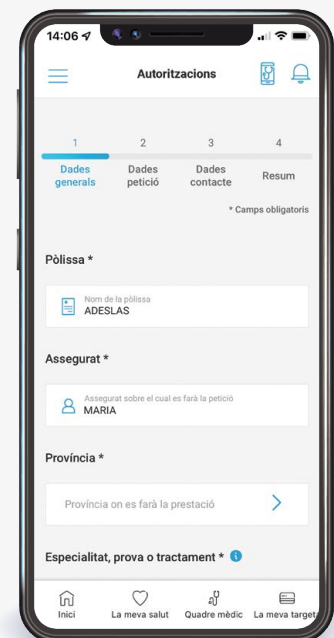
14:06

Autoritzacions

1 Dades generals

2 Dades petició

3 Dades contacte

4 Resum

* Camps obligatoris

Pòlissa *

Nom de la pòlissa
ADESLAS

Assegurat *

Assegurat sobre el cual es farà la petició
MARIA

Província *

Província on es farà la prestació

Especialitat, prova o tractament *

Inici

La meva salut

Quadre mèdic

La meva targeta